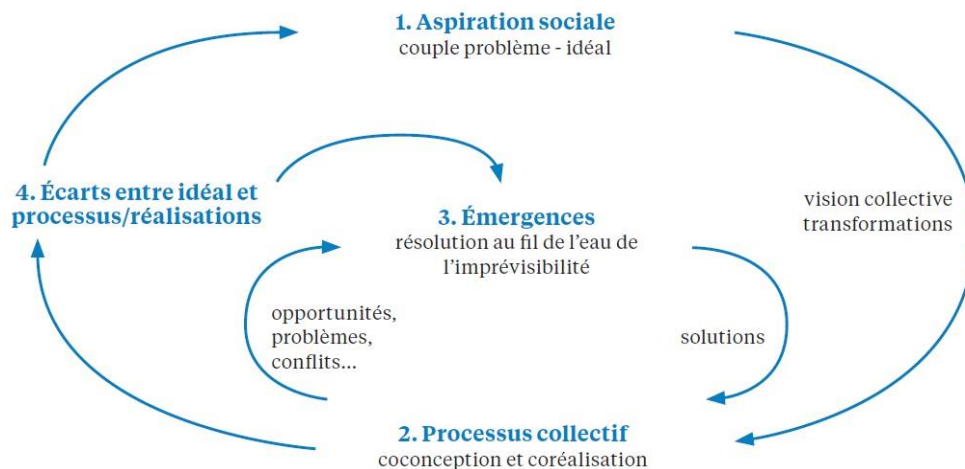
1. Aspiration sociale
couple problème - idéal

4. Écarts entre idéal et processus/réalisations

vision collective
transformations

3. Émergences
résolution au fil de l'eau de l'imprévisibilité

opportunités,
problèmes,
conflits...

solutions

2. Processus collectif
coconception et coréalisation